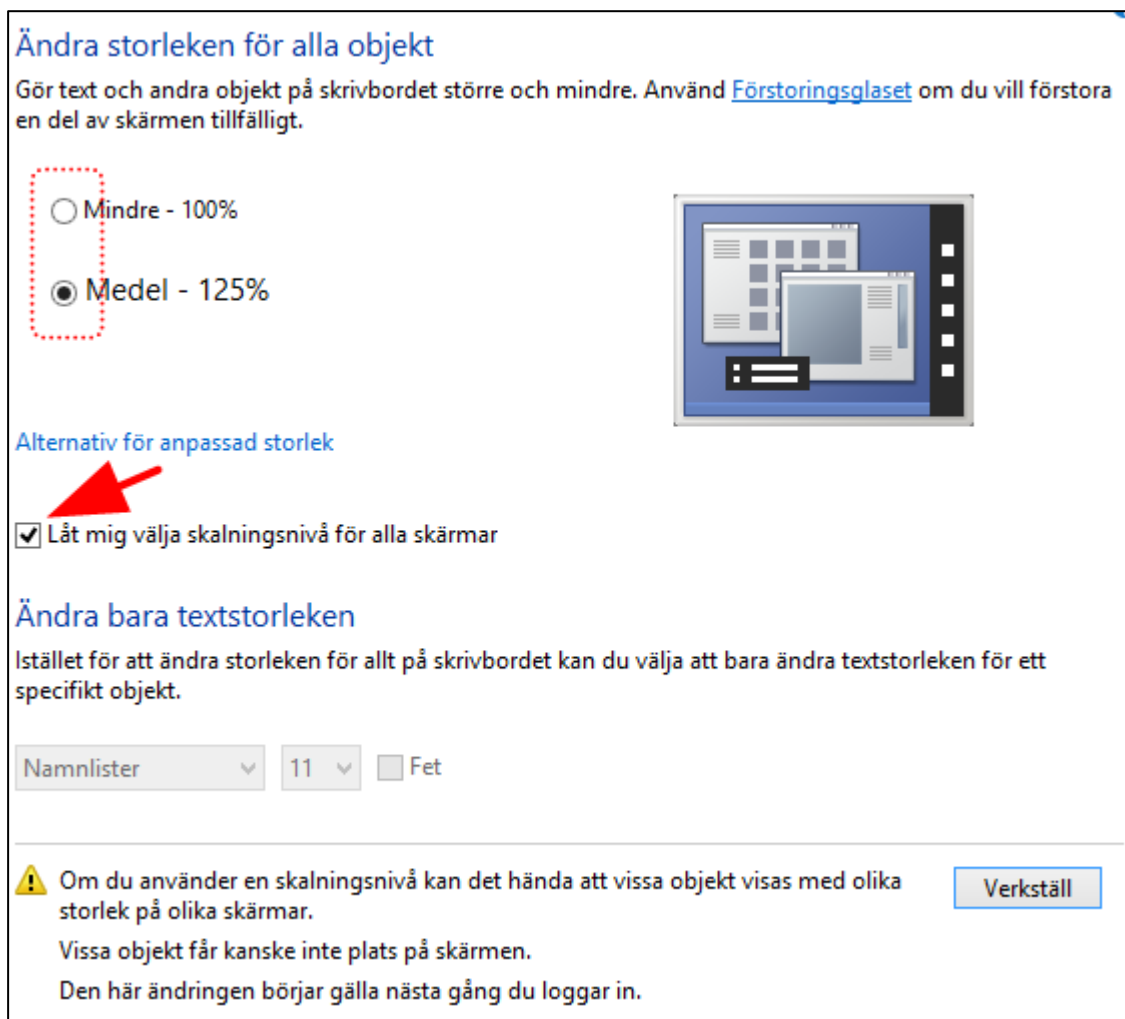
Ändra storleken för alla objekt

Gör text och andra objekt på skrivbordet större och mindre. Använd Förstoringsglaset om du vill förstora en del av skärmen tillfälligt.

Mindre - 100%

Medel - 125%

Alternativ för anpassad storlek

Låt mig välja skalningsnivå för alla skärmar

Ändra bara textstorleken

Istället för att ändra storleken för allt på skrivbordet kan du välja att bara ändra textstorleken för ett specifikt objekt.

Namnlister

11

Fet

Om du använder en skalningsnivå kan det hända att vissa objekt visas med olika storlek på olika skärmar.

Vissa objekt får kanske inte plats på skärmen.

Den här ändringen börjar gälla nästa gång du loggar in.

Verkställ